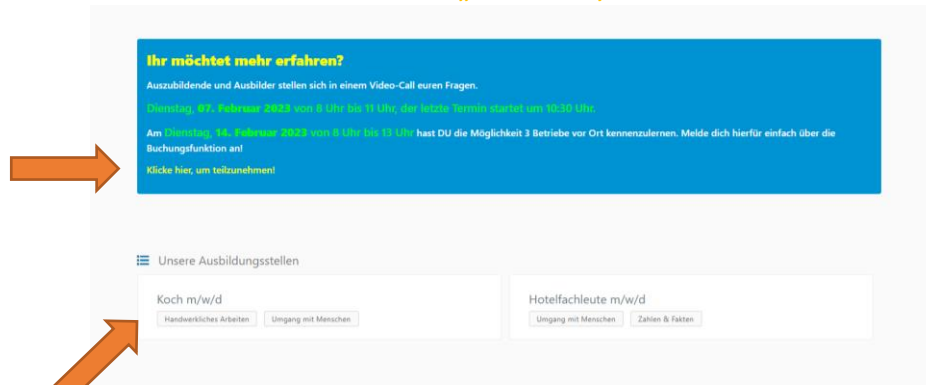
Ihr möchtet mehr erfahren?

Auszubildende und Ausbilder stellen sich in einem Video-Call euren Fragen.

Dienstag, 07. Februar 2023 von 8 Uhr bis 11 Uhr, der letzte Termin startet um 10:30 Uhr.

Am Dienstag, 14. Februar 2023 von 8 Uhr bis 13 Uhr hast DU die Möglichkeit 3 Betriebe vor Ort kennenzulernen. Melde dich hierfür einfach über die Buchungsfunktion an!

Klicke hier, um teilzunehmen!

Unsere Ausbildungsstellen

Koch m/w/d
Handwerkliches Arbeiten
Umgang mit Menschen

Hotelfachleute m/w/d
Umgang mit Menschen
Zahlen & Fakten